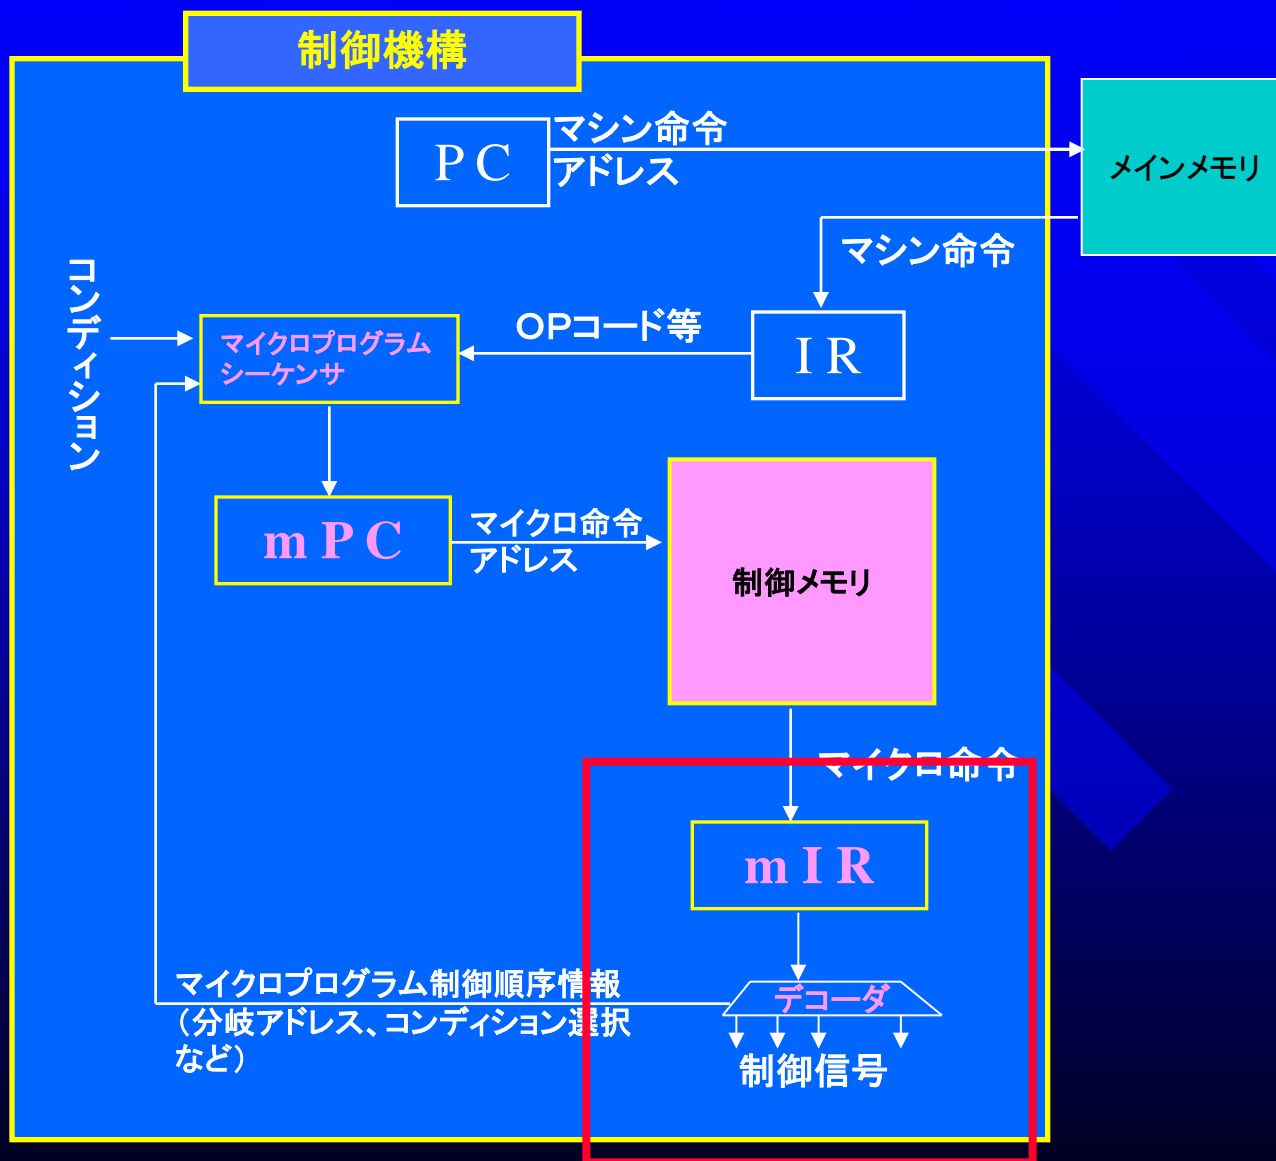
制御機構

PC

マシン命令アドレス

メインメモリ

マシン命令

コンディション

マイクロプログラムシーケンサ

OPコード等

IR

mPC

マイクロ命令アドレス

制御メモリ

マイクロ命令

mIR

マイクロプログラム制御順序情報（分岐アドレス、コンディション選択など）

デコーダ

制御信号